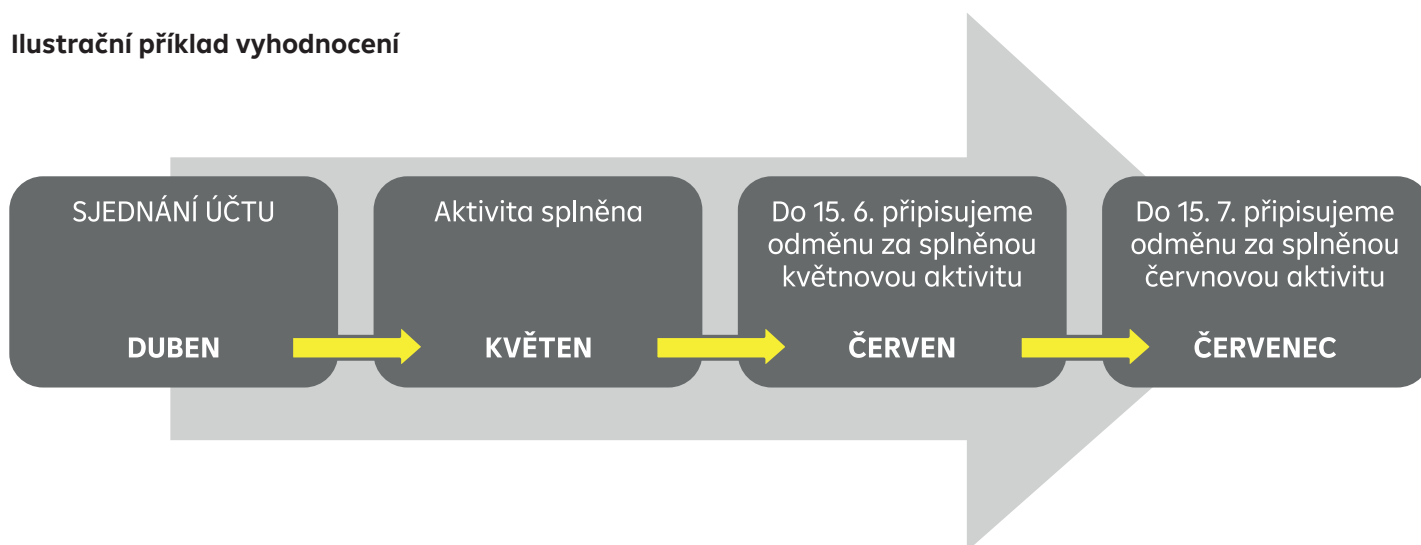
Ilustrační příklad vyhodnocení

SJEDNÁNÍ ÚČTU

DUBEN

Aktivita splněna

KVĚTEN

Do 15. 6. připisujeme odměnu za splněnou květnovou aktivitu

ČERVEN

Do 15. 7. připisujeme odměnu za splněnou červnovou aktivitu

ČERVENEC